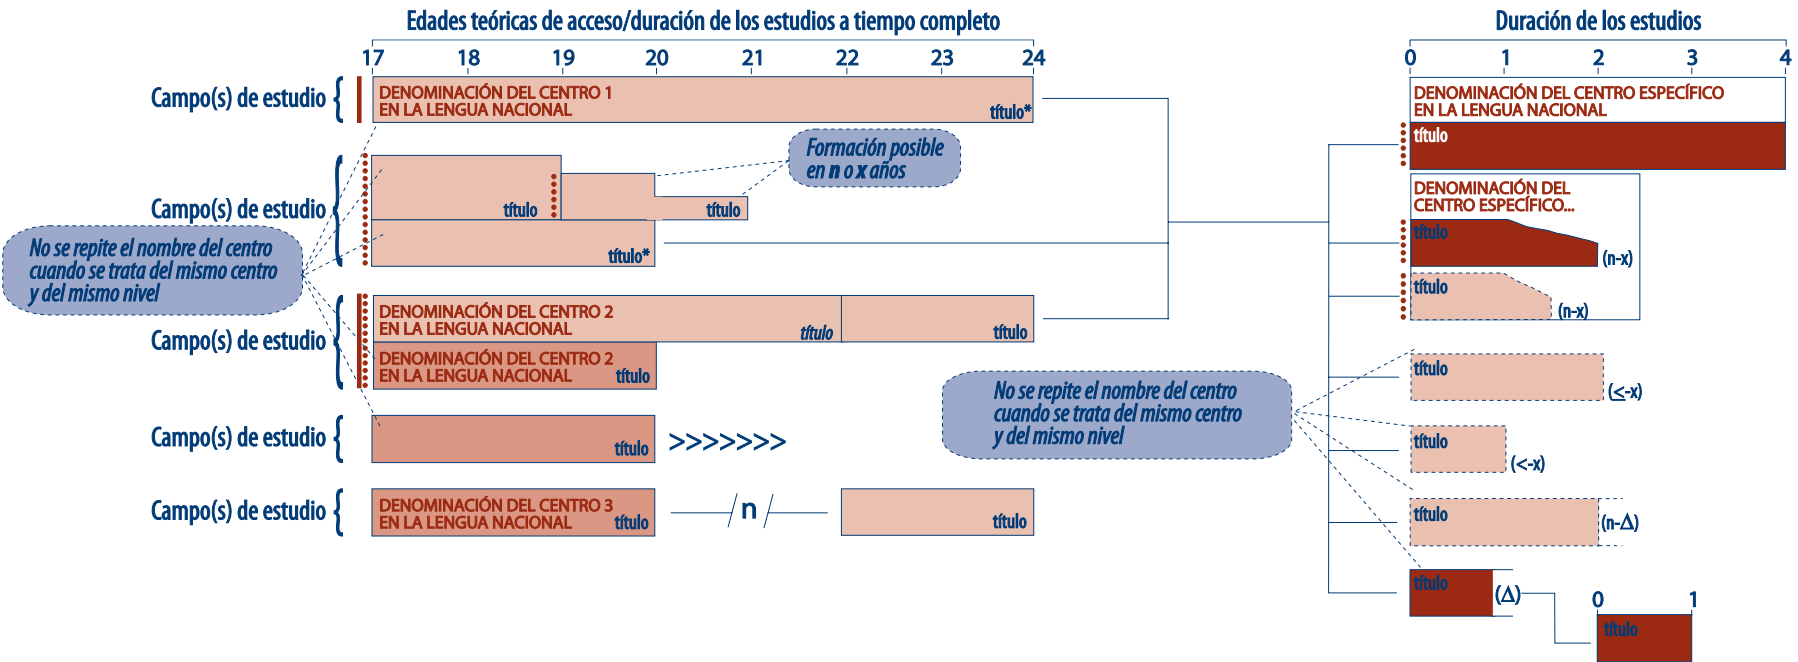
Edades teóricas de acceso/duración de los estudios a tiempo completo

17 18 19 20 21 22 23 24

Duración de los estudios

0 1 2 3 4

Campo(s) de estudio {

DENOMINACIÓN DEL CENTRO 1
EN LA LENGUA NACIONAL
título*

DENOMINACIÓN DEL CENTRO ESPECÍFICO
EN LA LENGUA NACIONAL
título

Formación posible
en n o x años

Campo(s) de estudio {

título

título

título*

No se repite el nombre del centro cuando se trata del mismo centro y del mismo nivel

DENOMINACIÓN DEL
CENTRO ESPECÍFICO...
título
(n-x)
título
(n-x)

Campo(s) de estudio {

DENOMINACIÓN DEL CENTRO 2
EN LA LENGUA NACIONAL
título
título

DENOMINACIÓN DEL CENTRO 2
EN LA LENGUA NACIONAL
título

título
(≤-x)

No se repite el nombre del centro cuando se trata del mismo centro y del mismo nivel

Campo(s) de estudio {
título
>>>>>>>

título
(<-x)

Campo(s) de estudio {
DENOMINACIÓN DEL CENTRO 3
EN LA LENGUA NACIONAL
título
n
título

título
(n-Δ)

título
(Δ)

0 1
título